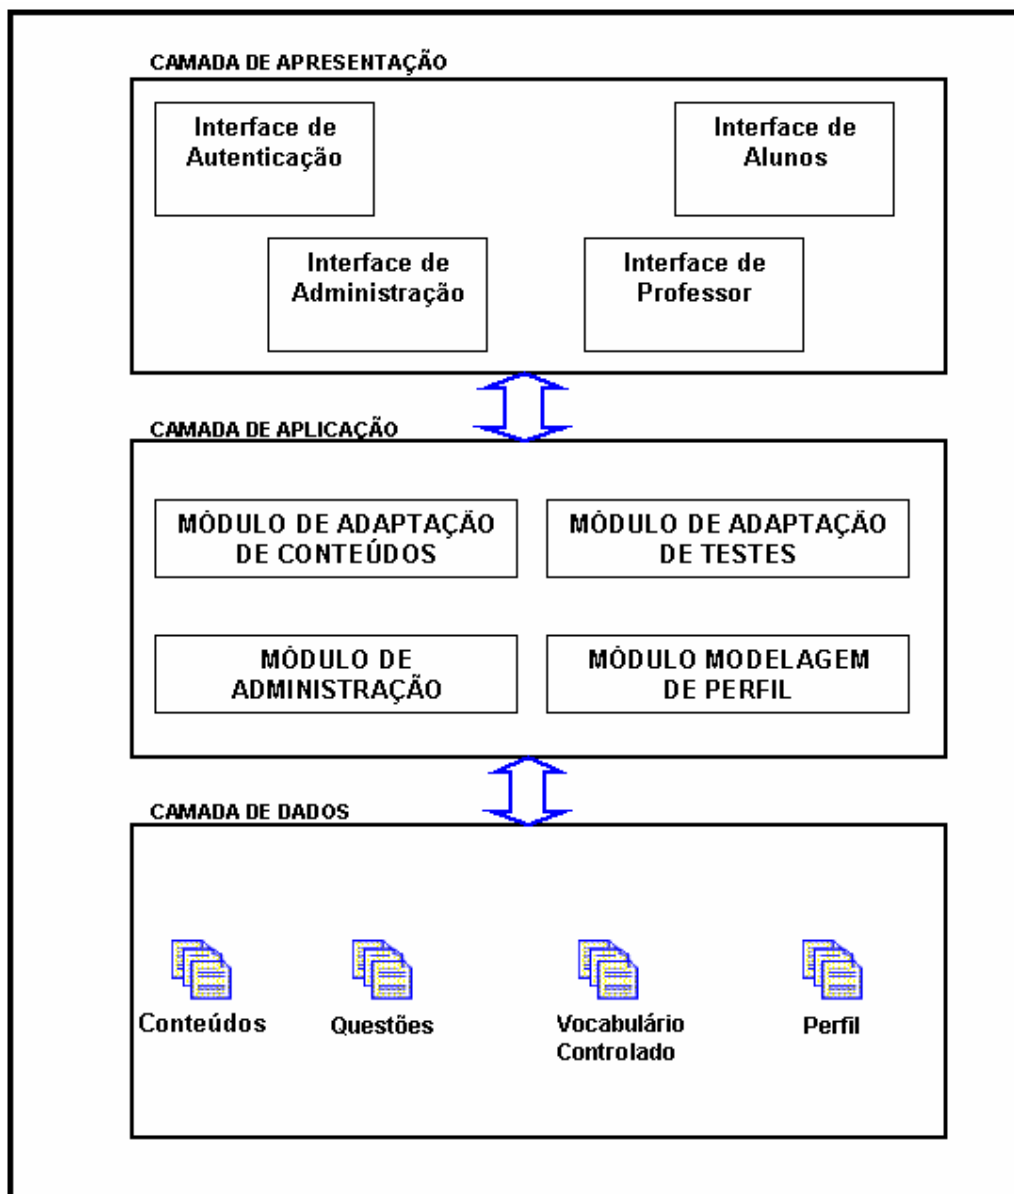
CAMADA DE APRESENTAÇÃO

Interface de Autenticação

Interface de Alunos

Interface de Administração

Interface de Professor

CAMADA DE APLICAÇÃO

MÓDULO DE ADAPTAÇÃO DE CONTEÚDOS

MÓDULO DE ADAPTAÇÃO DE TESTES

MÓDULO DE ADMINISTRAÇÃO

MÓDULO MODELAGEM DE PERFIL

CAMADA DE DADOS

Conteúdos

Questões

Vocabulário Controlado

Perfil